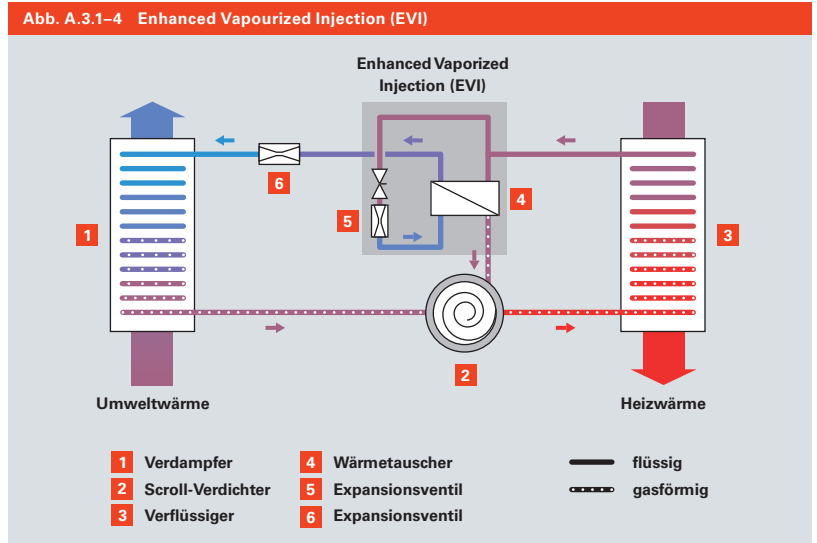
Abb. A.3.1–4 Enhanced Vapourized Injection (EVI)

Enhanced Vaporized Injection (EVI)

1

2

3

4

5

6

Umweltwärme

Heizwärme

1 Verdampfer
2 Scroll-Verdichter
3 Verflüssiger
4 Wärmetauscher
5 Expansionsventil
6 Expansionsventil
flüssig
gasförmig